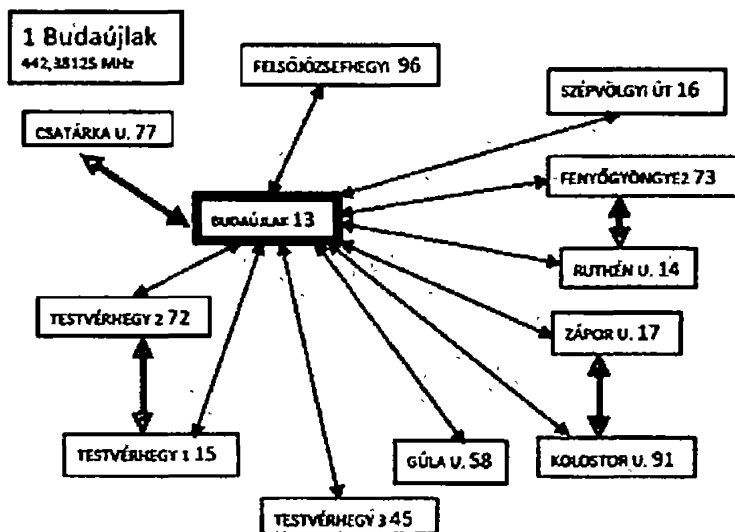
1 Budaújlak
442,38125 MHz

FELSŐJÓZSEFHEGYI 96

SZÉPVÖLGYI ÚT 16

CSATÁRKA U. 77

FENYŐGYÖNGYE 2 73

BUDAÚJLAK 13

RUTHÉN U. 14

TESTVÉRHEGY 2 72

ZÁPOR U. 17

TESTVÉRHEGY 1 15

GÚLA U. 58

KOLOSTOR U. 91

TESTVÉRHEGY 3 45